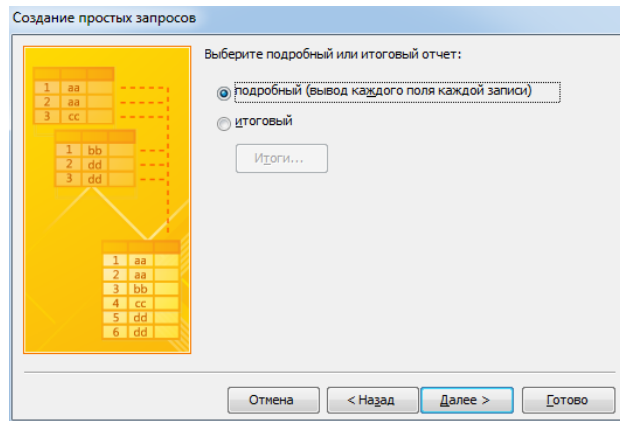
Создание простых запросов

| 1 | aa |
|---|---|
| 2 | aa |
| 3 | cc |

| 1 | bb |
|---|---|
| 2 | dd |
| 3 | dd |

| 1 | aa |
|---|---|
| 2 | aa |
| 3 | bb |
| 4 | cc |
| 5 | dd |
| 6 | dd |

Выберите подробный или итоговый отчет:

подробный (вывод каждого поля каждой записи)

итоговый

Итоги...

Отмена | < Назад | Далее > | Готово